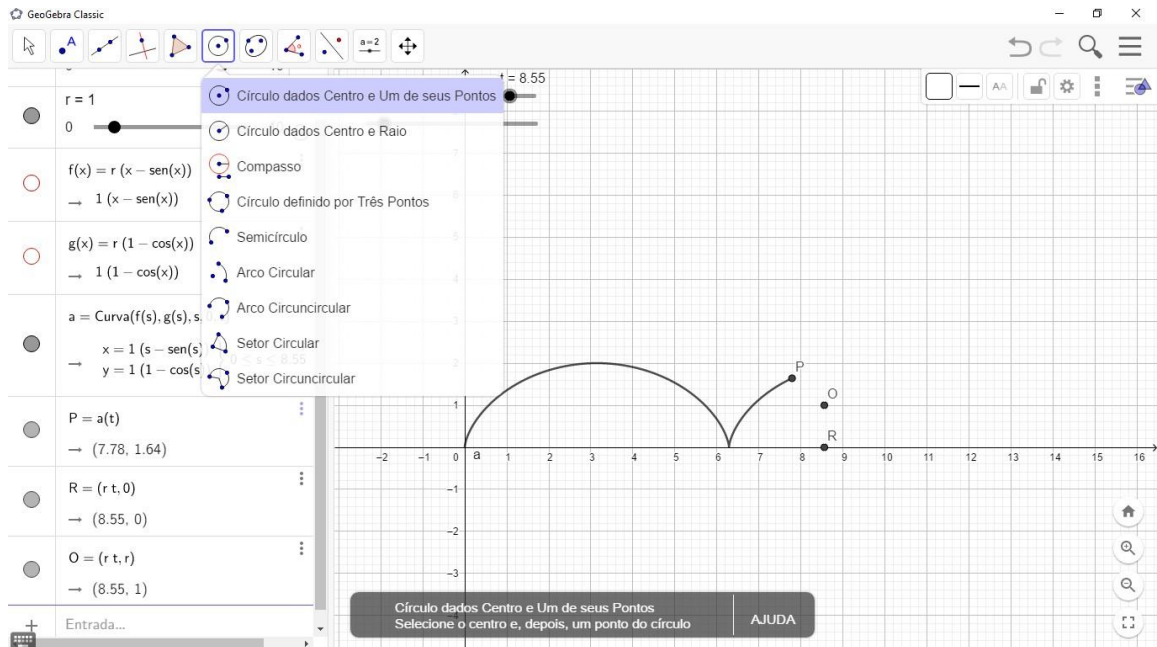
GeoGebra Classic

a=2

r = 1

0

$f(x) = r\ (x - sen(x))$

$\rightarrow\ 1\ (x - sen(x))$

$g(x) = r\ (1 - cos(x))$

$\rightarrow\ 1\ (1 - cos(x))$

a = Curva(f(s), g(s), s

$\rightarrow$ $x = 1\ (s - sen(s)$
$y = 1\ (1 - cos(s$

P = a(t)

$\rightarrow$ (7.78, 1.64)

R = (r t, 0)

$\rightarrow$ (8.55, 0)

O = (r t, r)

$\rightarrow$ (8.55, 1)

Entrada...

Círculo dados Centro e Um de seus Pontos
Círculo dados Centro e Raio
Compasso
Círculo definido por Três Pontos
Semicírculo
Arco Circular
Arco Circuncircular
Setor Circular
Setor Circuncircular

t = 8.55

P
O
R
a

−2 −1 0 1 2 3 4 5 6 7 8 9 10 11 12 13 14 15 16
1 −1 −2 −3

Círculo dados Centro e Um de seus Pontos
Selecione o centro e, depois, um ponto do círculo
AJUDA